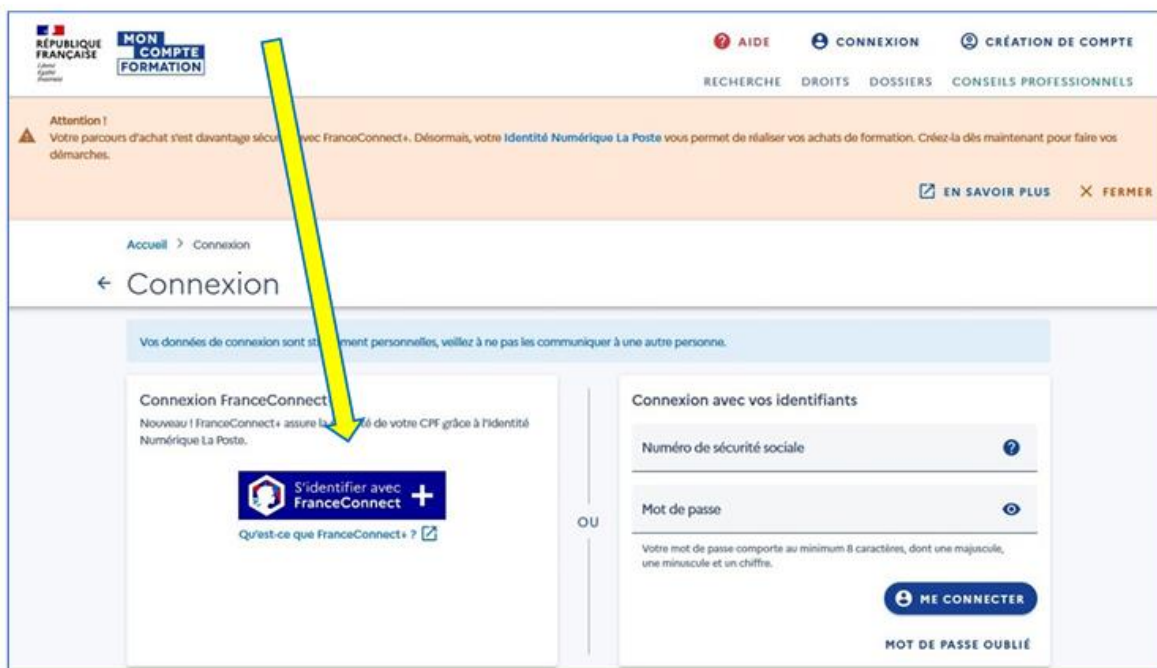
RÉPUBLIQUE FRANÇAISE
Liberté Égalité Fraternité

MON COMPTE FORMATION

AIDE CONNEXION CRÉATION DE COMPTE

RECHERCHE DROITS DOSSIERS CONSEILS PROFESSIONNELS

Attention !
Votre parcours d'achat s'est davantage sécu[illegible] avec FranceConnect+. Désormais, votre Identité Numérique La Poste vous permet de réaliser vos achats de formation. Créez-la dès maintenant pour faire vos démarches.

EN SAVOIR PLUS X FERMER

Accueil > Connexion

← Connexion

Vos données de connexion sont st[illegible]ment personnelles, veillez à ne pas les communiquer à une autre personne.

Connexion FranceConnect
Nouveau ! FranceConnect+ assure la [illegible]té de votre CPF grâce à l'Identité Numérique La Poste.

S'identifier avec FranceConnect +

Qu'est-ce que FranceConnect+ ?

OU

Connexion avec vos identifiants

Numéro de sécurité sociale

Mot de passe

Votre mot de passe comporte au minimum 8 caractères, dont une majuscule, une minuscule et un chiffre.

ME CONNECTER

MOT DE PASSE OUBLIÉ